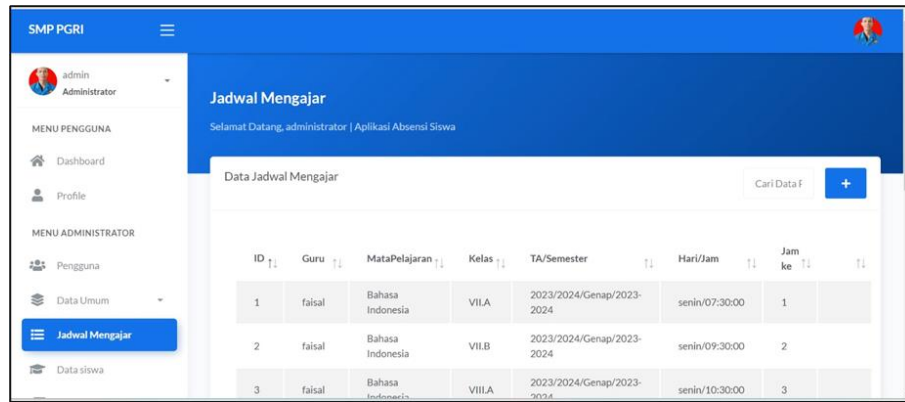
SMP PGRI

admin
Administrator

MENU PENGGUNA

Dashboard

Profile

MENU ADMINISTRATOR

Pengguna

Data Umum

Jadwal Mengajar

Data siswa

Jadwal Mengajar

Selamat Datang, administrator | Aplikasi Absensi Siswa

Data Jadwal Mengajar

Cari Data F

+

| ID | Guru | MataPelajaran | Kelas | TA/Semester | Hari/Jam | Jam ke | |
|---|---|---|---|---|---|---|---|
| 1 | faisal | Bahasa Indonesia | VII.A | 2023/2024/Genap/2023-2024 | senin/07:30:00 | 1 | |
| 2 | faisal | Bahasa Indonesia | VII.B | 2023/2024/Genap/2023-2024 | senin/09:30:00 | 2 | |
| 3 | faisal | Bahasa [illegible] | VIII.A | 2023/2024/Genap/2023-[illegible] | senin/10:30:00 | 3 | |